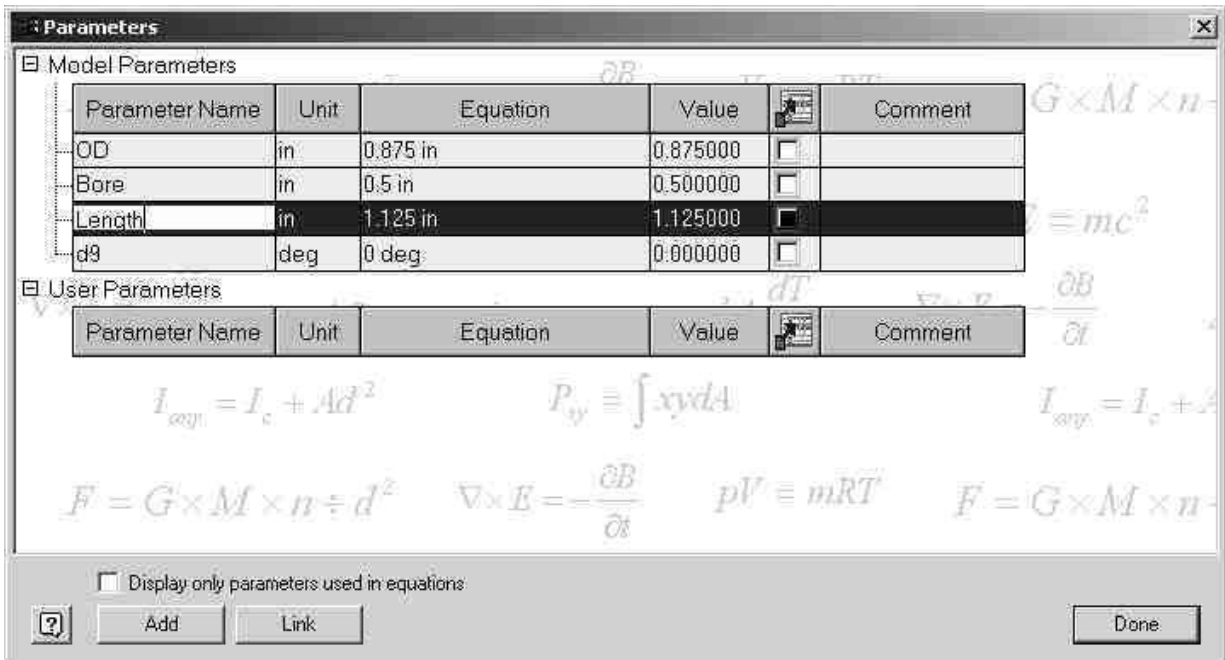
Parameters

Model Parameters

| Parameter Name | Unit | Equation | Value | | Comment |
|---|---|---|---|---|---|
| OD | in | 0.875 in | 0.875000 | | |
| Bore | in | 0.5 in | 0.500000 | | |
| Length | in | 1.125 in | 1.125000 | | |
| d9 | deg | 0 deg | 0.000000 | | |

User Parameters

| Parameter Name | Unit | Equation | Value | | Comment |
|---|---|---|---|---|---|

Display only parameters used in equations

Add Link Done